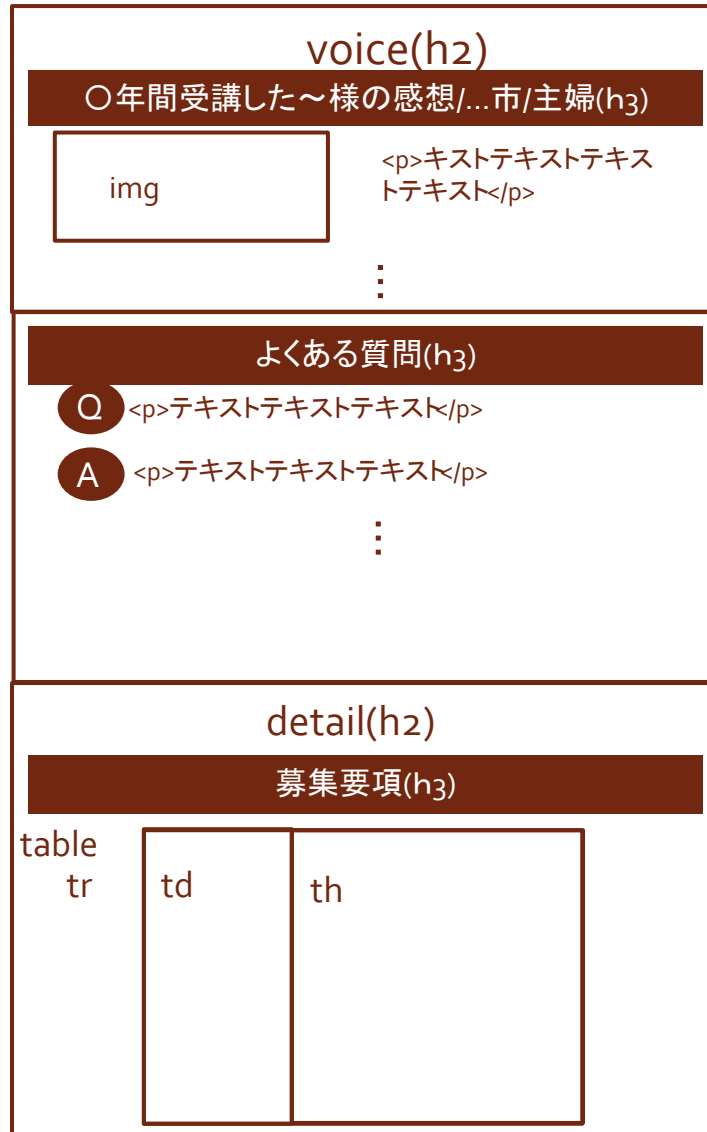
voice(h2)

〇年間受講した〜様の感想/...市/主婦(h3)

img

<p>キストテキストテキストテキスト</p>

⋮

よくある質問(h3)

Q <p>テキストテキストテキスト</p>

A <p>テキストテキストテキスト</p>

⋮

detail(h2)

募集要項(h3)

table
tr

td

th